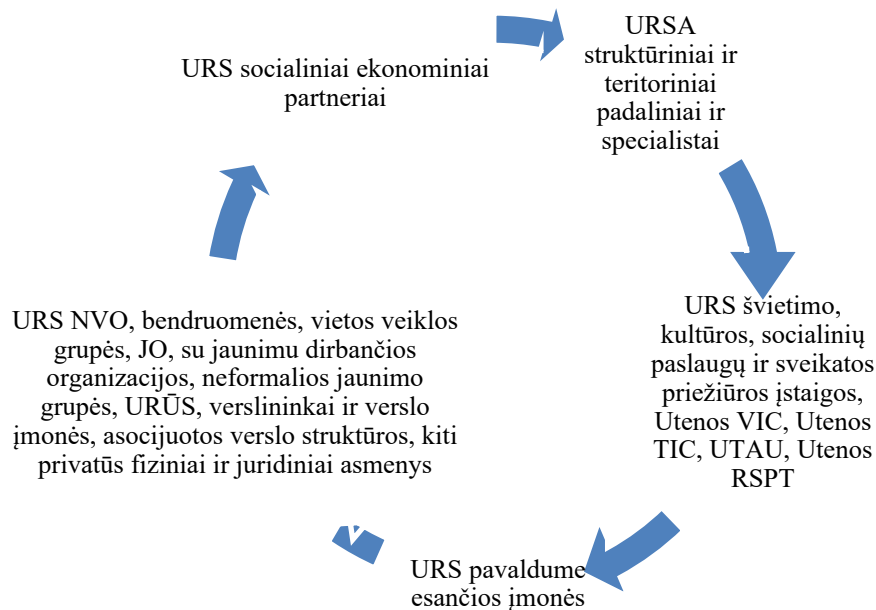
URSA struktūriniai ir teritoriniai padaliniai ir specialistai

URS švietimo, kultūros, socialinių paslaugų ir sveikatos priežiūros įstaigos, Utenos VIC, Utenos TIC, UTAU, Utenos RSPT

URS pavaldume esančios įmonės

URS NVO, bendruomenės, vietos veiklos grupės, JO, su jaunimu dirbančios organizacijos, neformalios jaunimo grupės, URŪS, verslininkai ir verslo įmonės, asocijuotos verslo struktūros, kiti privatūs fiziniai ir juridiniai asmenys

URS socialiniai ekonominiai partneriai